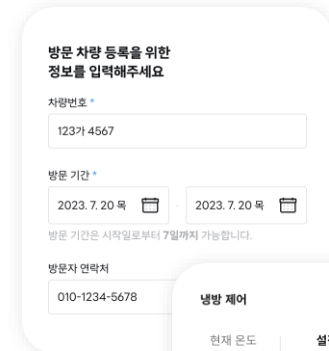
방문 차량 등록을 위한
정보를 입력해주세요

차량번호 *

123가 4567

방문 기간 *

2023. 7. 20 목

2023. 7. 20 목

방문 기간은 시작일로부터 7일까지 가능합니다.

방문자 연락처

010-1234-5678

냉방 제어

현재 온도

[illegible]